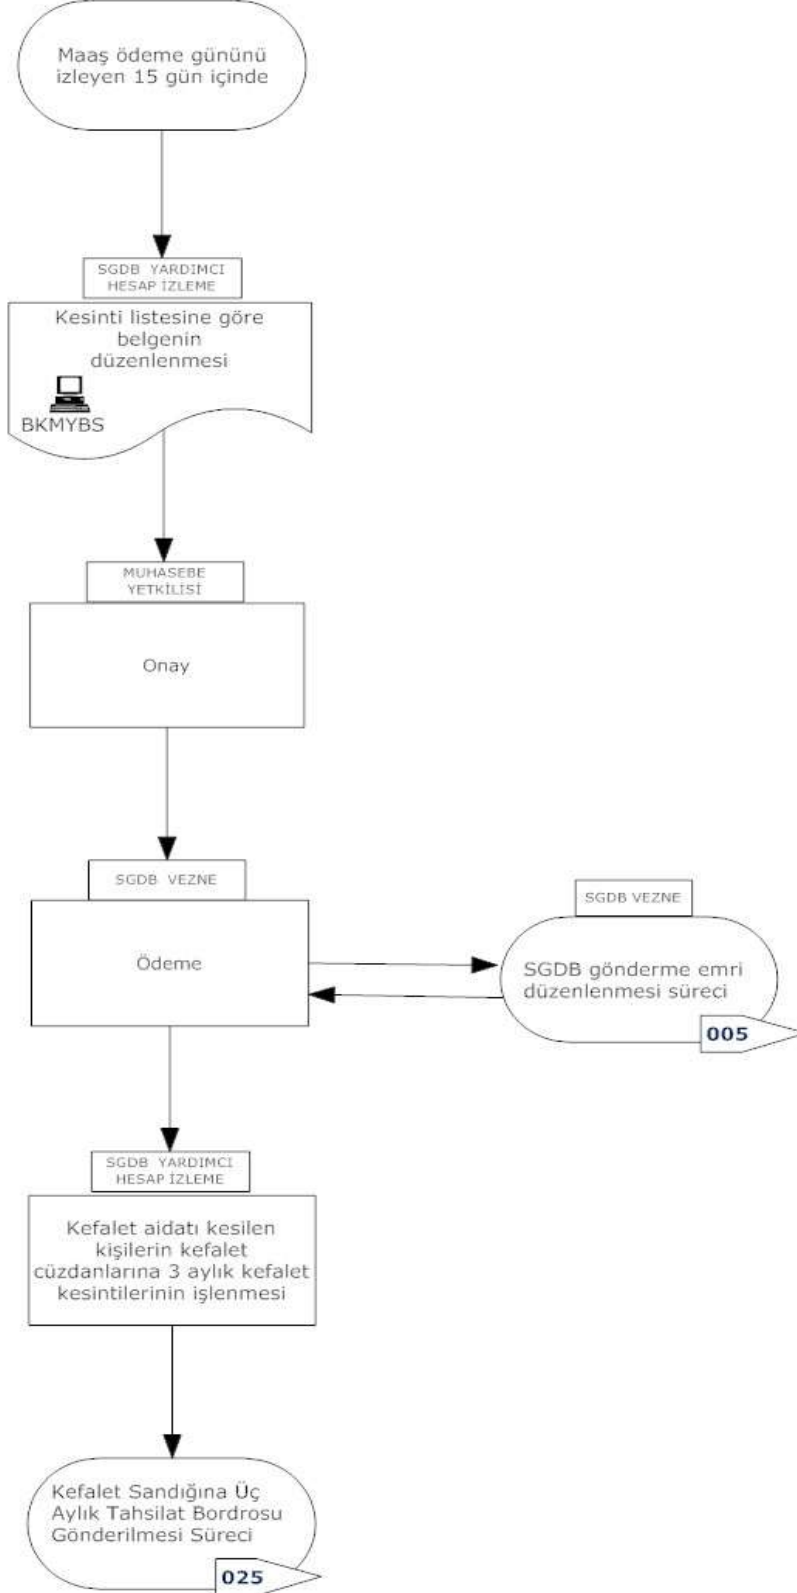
Maaş ödeme gününü izleyen 15 gün içinde

SGDB YARDIMCI HESAP İZLEME

Kesinti listesine göre belgenin düzenlenmesi

BKMYBS

MUHASEBE YETKİLİSİ

Onay

SGDB VEZNE

Ödeme

SGDB VEZNE

SGDB gönderme emri düzenlenmesi süreci

005

SGDB YARDIMCI HESAP İZLEME

Kefalet aidatı kesilen kişilerin kefalet cüzdanlarına 3 aylık kefalet kesintilerinin işlenmesi

Kefalet Sandığına Üç Aylık Tahsilat Bordrosu Gönderilmesi Süreci

025